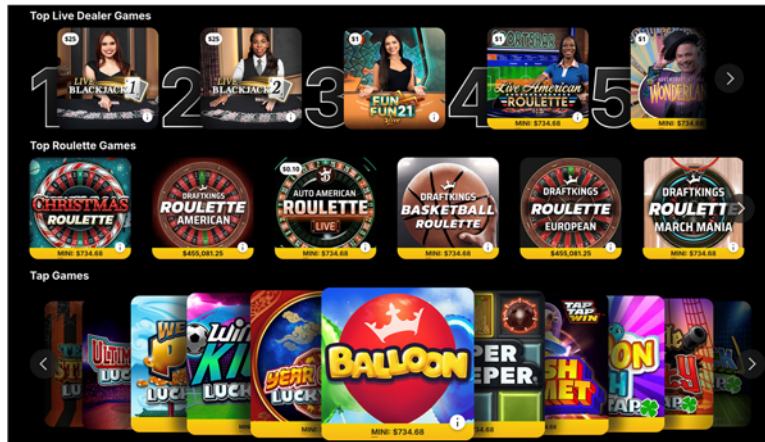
Top Live Dealer Games

1 $25 LIVE BLACKJACK 1

2 $25 LIVE BLACKJACK 2

3 $1 FUN FUN 21 LIVE

4 $1 LIVE AMERICAN ROULETTE MINI: $734.68

5 $1 WONDERLAND MINI: $734.68

Top Roulette Games

CHRISTMAS ROULETTE MINI: $734.68

DRAFTKINGS ROULETTE AMERICAN $455,081.25

$0.10 AUTO AMERICAN ROULETTE LIVE MINI: $734.68

DRAFTKINGS BASKETBALL ROULETTE MINI: $734.68

DRAFTKINGS ROULETTE EUROPEAN $455,081.25

DRAFTKINGS ROULETTE MARCH MANIA MINI: $734.68

Tap Games

LUCK

LUCK

LUCK

YEAR LUCK

BALLOON MINI: $734.68

PER EPER

TAP TAP WIN SH MET

TAP